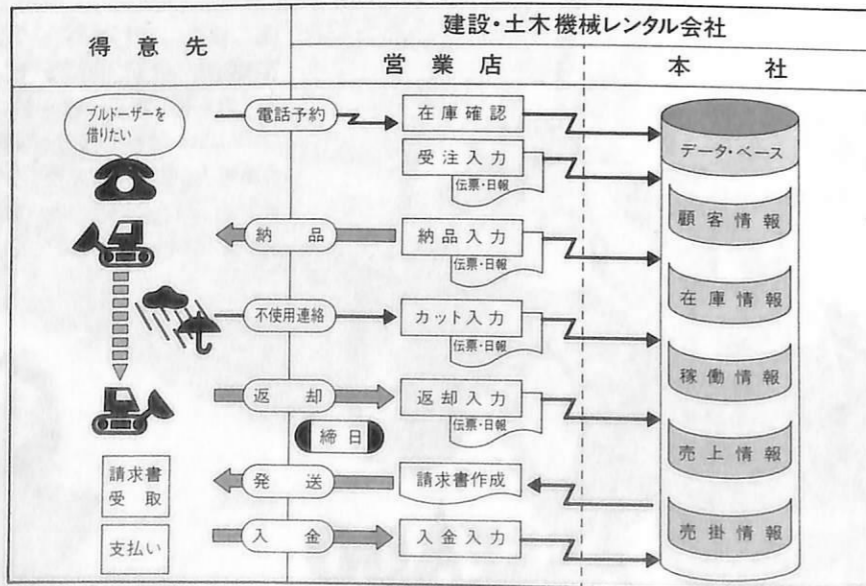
得意先

建設・土木機械レンタル会社

営業店

本社

ブルドーザーを借りたい

電話予約

在庫確認

受注入力

伝票・日報

データ・ベース

顧客情報

納品

納品入力

伝票・日報

在庫情報

不使用連絡

カット入力

伝票・日報

稼働情報

返却

返却入力

伝票・日報

締日

売上情報

請求書受取

発送

請求書作成

売掛情報

支払い

入金

入金入力